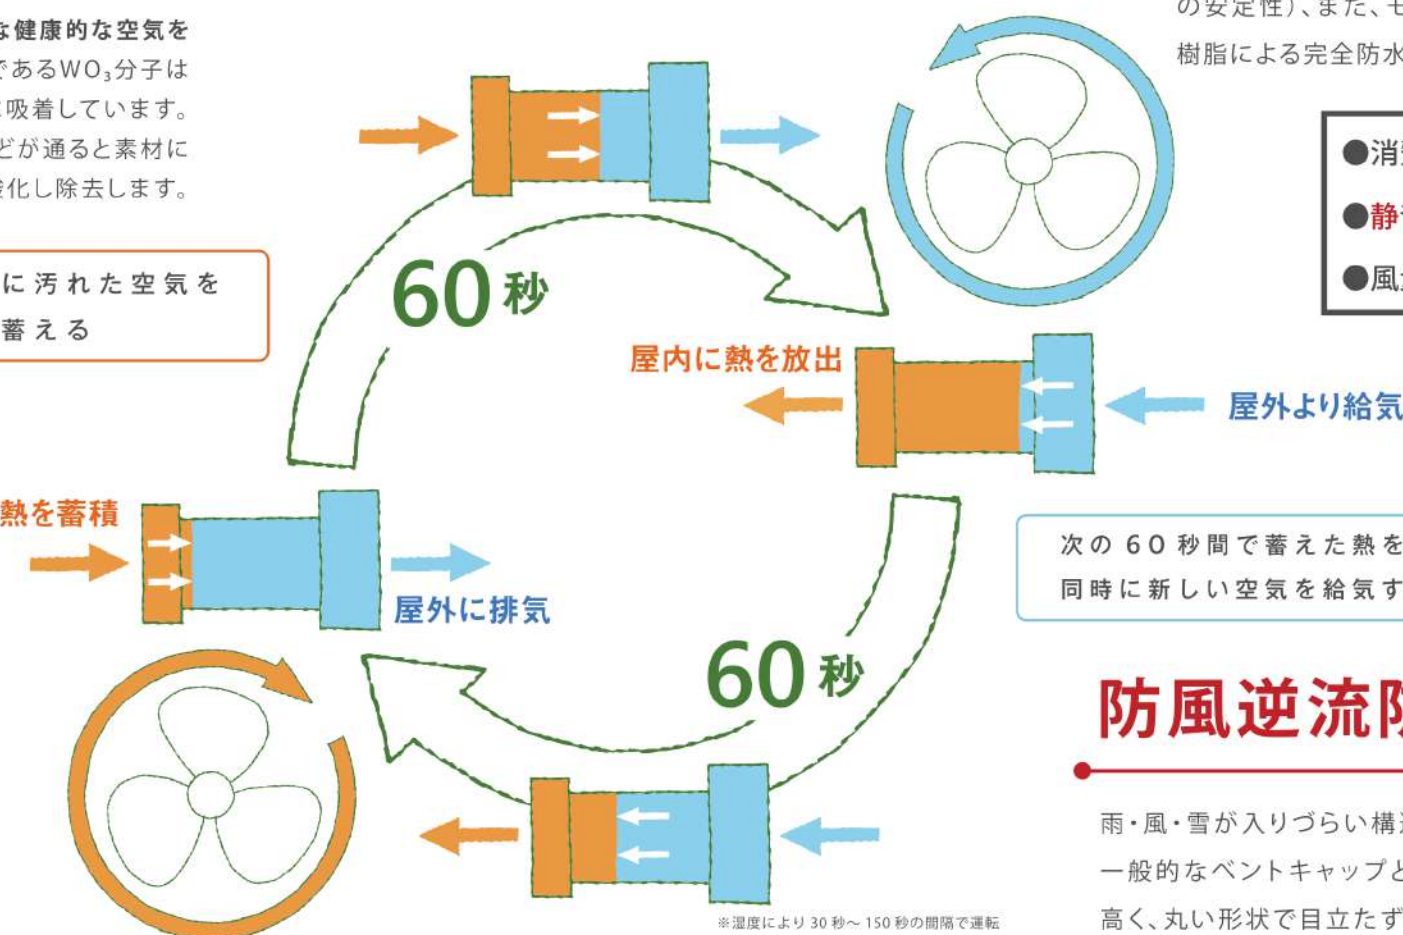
な健康的な空気を
であるWO$_3$分子は
吸着しています。
どが通ると素材に
化し除去します。

に汚れた空気を
蓄える

60秒

屋内に熱を放出

屋外より給気

熱を蓄積

屋外に排気

60秒

※湿度により30秒〜150秒の間隔で運転

の安定性)、また、
樹脂による完全防水

●消
●静
●風

次の60秒間で蓄えた熱を
同時に新しい空気を給気す

防風逆流

雨・風・雪が入りづらい構
一般的なベントキャップと
高く、丸い形状で目立たず